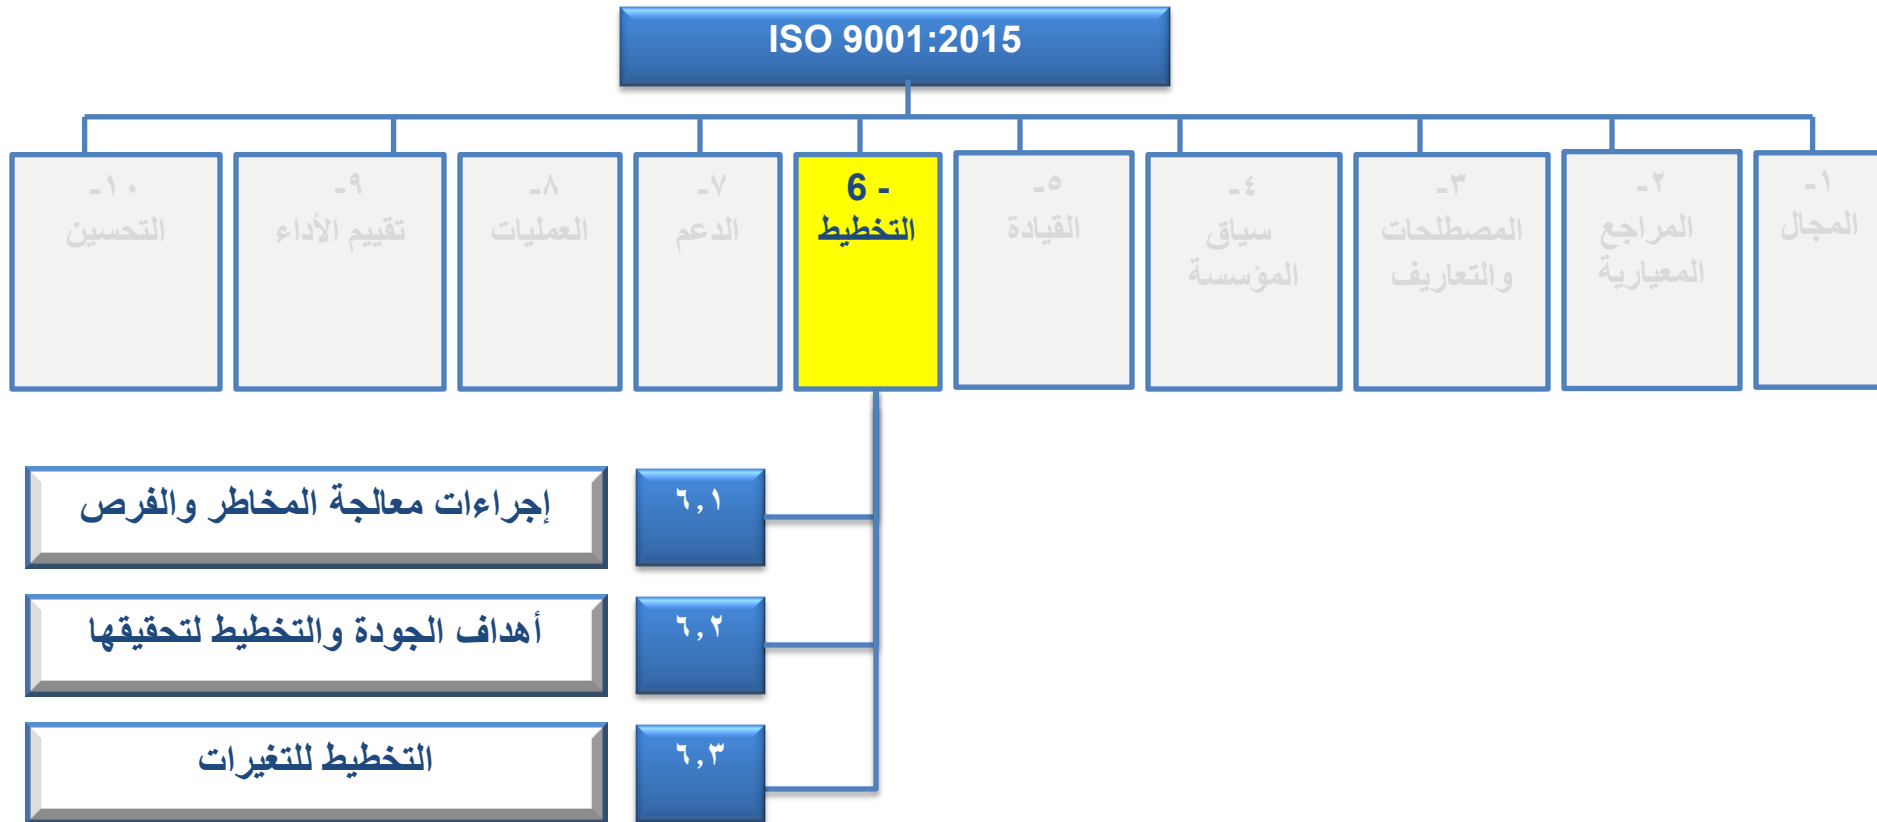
ISO 9001:2015

١- المجال

٢- المراجع المعيارية

٣- المصطلحات والتعاريف

٤- سياق المؤسسة

٥- القيادة

6 - التخطيط

٧- الدعم

٨- العمليات

٩- تقييم الأداء

١٠- التحسين

٦,١ إجراءات معالجة المخاطر والفرص

٦,٢ أهداف الجودة والتخطيط لتحقيقها

٦,٣ التخطيط للتغيرات